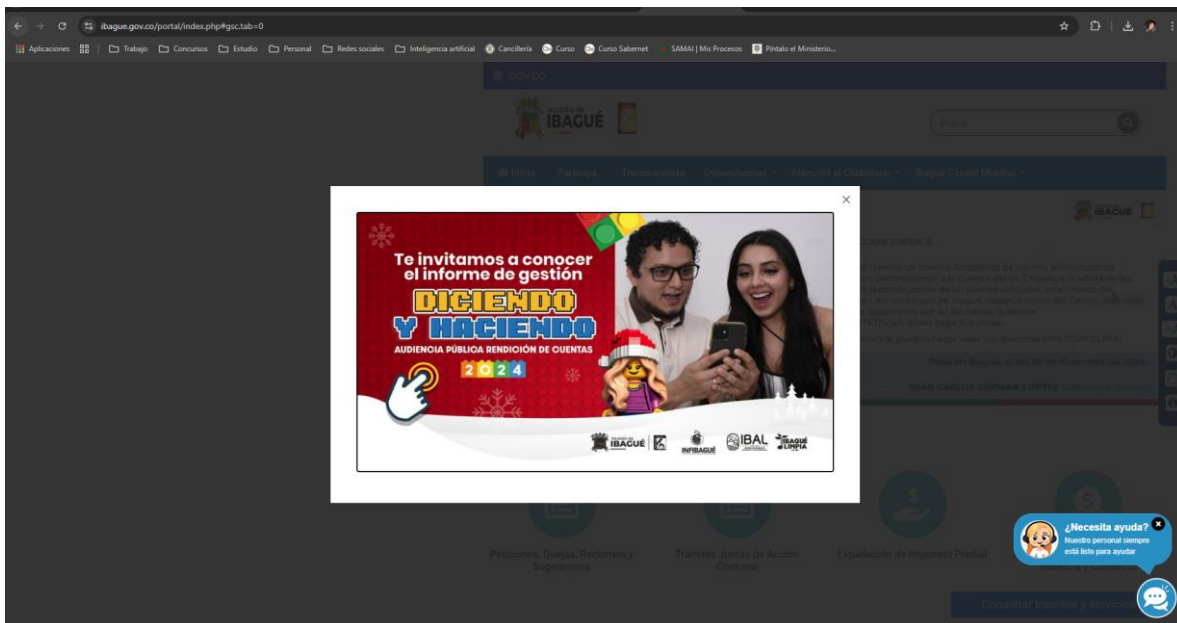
ibague.gov.co/portal/index.php#gsc.tab=0

Aplicaciones | Trabajo | Concursos | Estudio | Personal | Redes sociales | Inteligencia artificial | Cancillería | Curso | Curso Sabernet | SAMAI | Mis Procesos | Píntalo el Ministerio...

GOV.CO

IBAGUÉ

Inicio | Parques | Transparencia | Dependencias | Atención al Ciudadano | Ibagué Ciudad Musical

×

Te invitamos a conocer el informe de gestión

DICIENDO Y HACIENDO

AUDIENCIA PÚBLICA RENDICIÓN DE CUENTAS

2024

IBAGUÉ | INFIBAGUÉ | IBAL | IBAGUÉ LIMPIA

Peticiones, Quejas, Reclamos y Sugerencias

Trámites Juntas de Acción Comunal

Liquidación de Impuesto Predial

¿Necesita ayuda?
Nuestro personal siempre está listo para ayudar

Consultar trámites y servicios